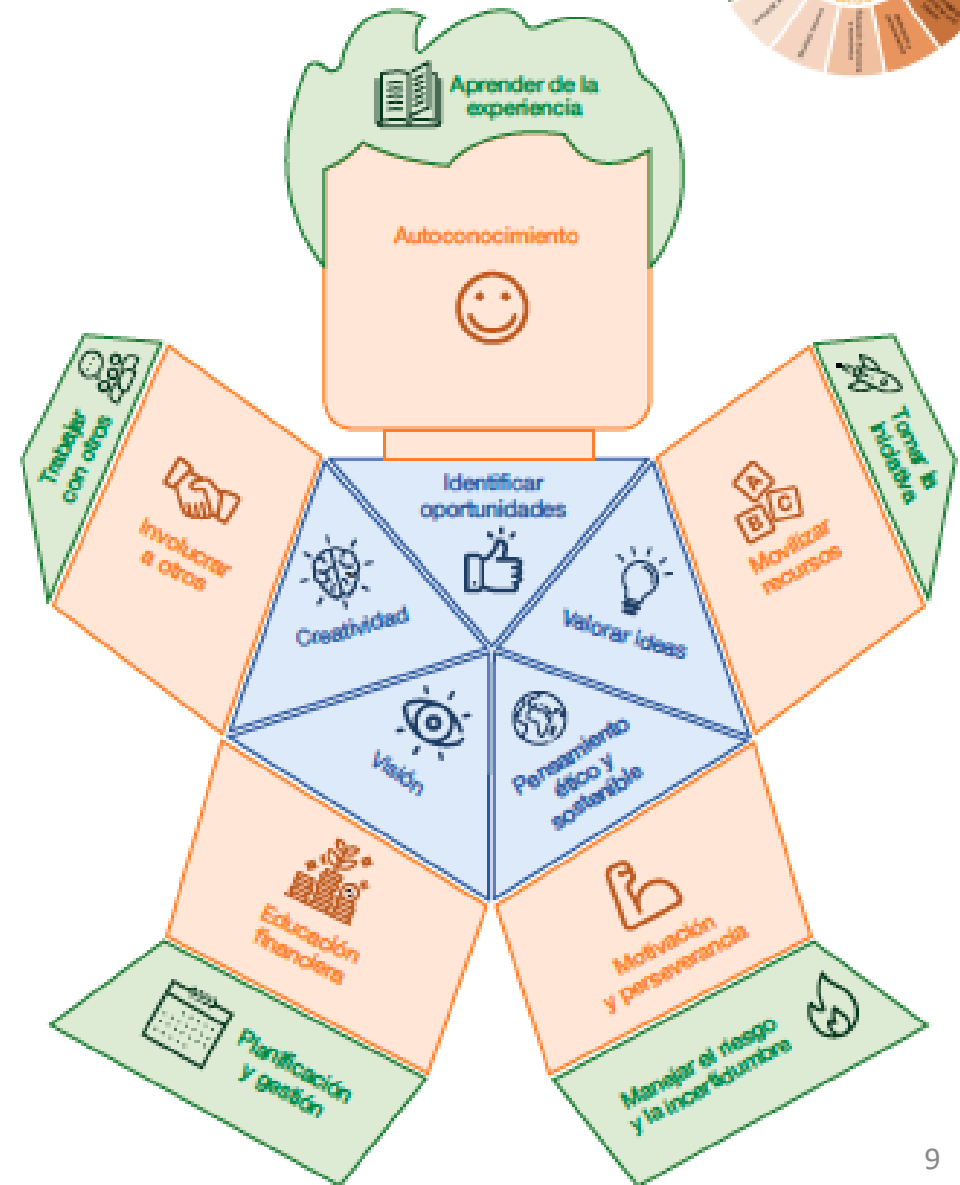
Aprender de la experiencia

Autoconocimiento

Trabajar con otros

Involucrar a otros

Identificar oportunidades

Creatividad

Valorar ideas

Tomar la iniciativa

Movilizar recursos

Visión

Pensamiento ético y sostenible

Educación financiera

Motivación y perseverancia

Planificación y gestión

Manejar el riesgo y la incertidumbre

9